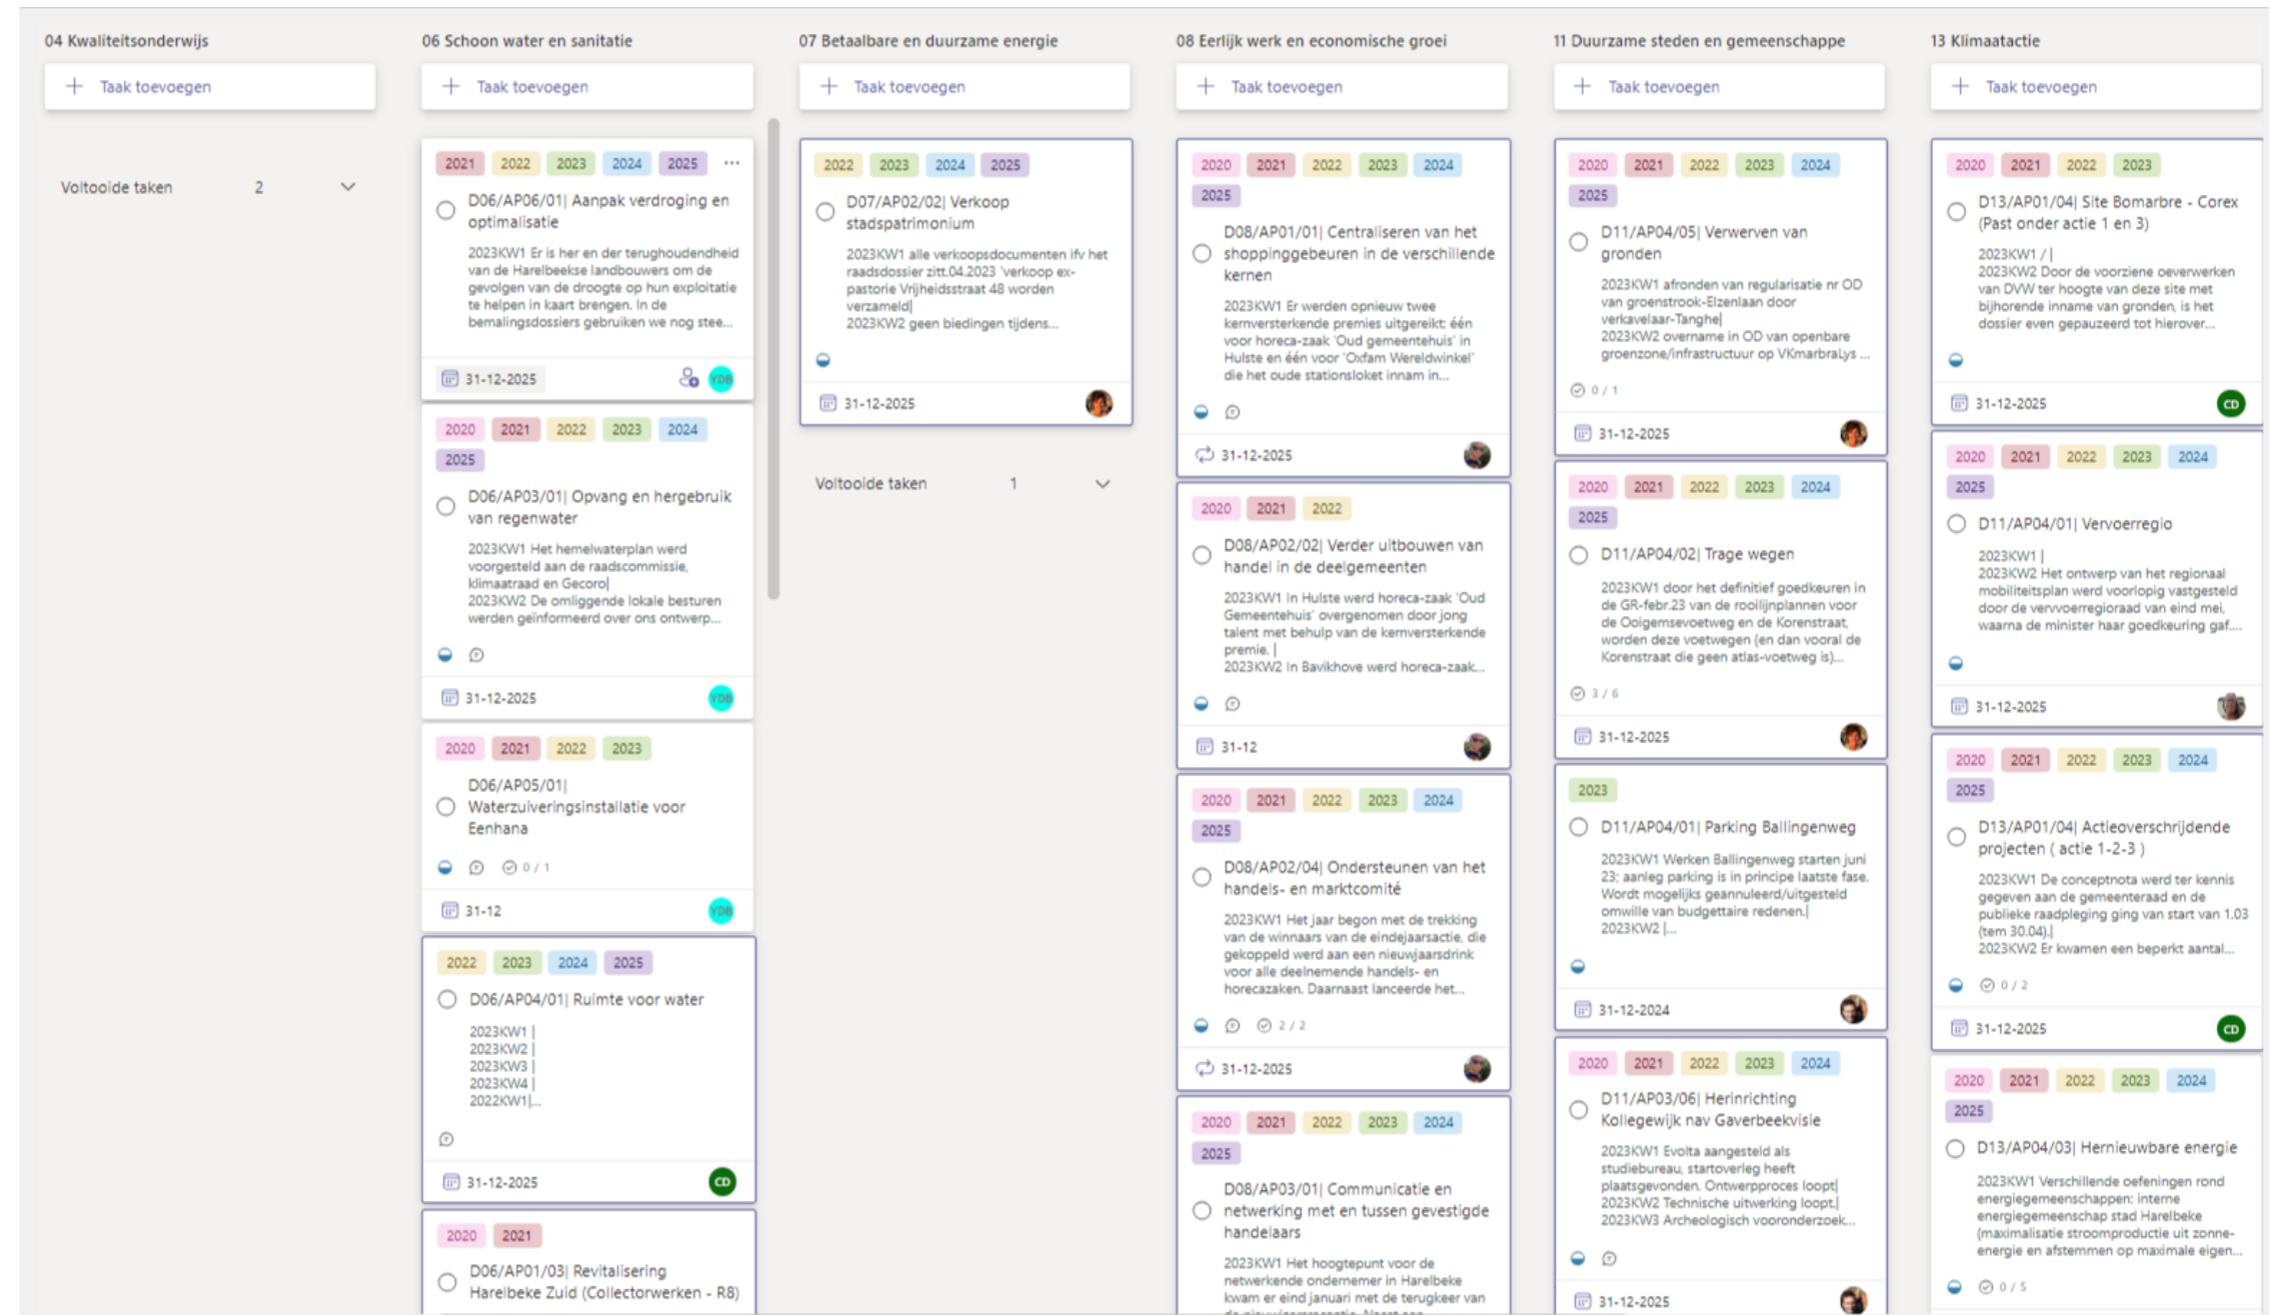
04 Kwaliteitsonderwijs

+ Taak toevoegen

Voltooide taken 2

06 Schoon water en sanitatie

+ Taak toevoegen

2021 2022 2023 2024 2025 ···

D06/AP06/01| Aanpak verdroging en optimalisatie

2023KW1 Er is her en der terughoudendheid van de Harelbeekse landbouwers om de gevolgen van de droogte op hun exploitatie te helpen in kaart brengen. In de bemalingsdossiers gebruiken we nog stee...

31-12-2025 YDB

2020 2021 2022 2023 2024 2025

D06/AP03/01| Opvang en hergebruik van regenwater

2023KW1 Het hemelwaterplan werd voorgesteld aan de raadscommissie, klimaatraad en Gecoro|
2023KW2 De omliggende lokale besturen werden geïnformeerd over ons ontwerp...

31-12-2025 YDB

2020 2021 2022 2023

D06/AP05/01| Waterzuiveringsinstallatie voor Eenhana

0 / 1

31-12 YDB

2022 2023 2024 2025

D06/AP04/01| Ruimte voor water

2023KW1 |
2023KW2 |
2023KW3 |
2023KW4 |
2022KW1|...

31-12-2025 CD

2020 2021

D06/AP01/03| Revitalisering Harelbeke Zuid (Collectorwerken - R8)

07 Betaalbare en duurzame energie

+ Taak toevoegen

2022 2023 2024 2025

D07/AP02/02| Verkoop stadspatrimonium

2023KW1 alle verkoopsdocumenten ifv het raadsdossier zitt.04.2023 'verkoop ex-pastorie Vrijheidsstraat 48 worden verzameld|
2023KW2 geen biedingen tijdens...

31-12-2025

Voltooide taken 1

08 Eerlijk werk en economische groei

+ Taak toevoegen

2020 2021 2022 2023 2024 2025

D08/AP01/01| Centraliseren van het shoppinggebeuren in de verschillende kernen

2023KW1 Er werden opnieuw twee kernversterkende premies uitgereikt: één voor horeca-zaak 'Oud gemeentehuis' in Hulste en één voor 'Oxfam Wereldwinkel' die het oude stationsloket innam in...

31-12-2025

2020 2021 2022

D08/AP02/02| Verder uitbouwen van handel in de deelgemeenten

2023KW1 In Hulste werd horeca-zaak 'Oud Gemeentehuis' overgenomen door jong talent met behulp van de kernversterkende premie. |
2023KW2 In Bavikhove werd horeca-zaak...

31-12

2020 2021 2022 2023 2024 2025

D08/AP02/04| Ondersteunen van het handels- en marktcomité

2023KW1 Het jaar begon met de trekking van de winnaars van de eindejaarsactie, die gekoppeld werd aan een nieuwjaarsdrink voor alle deelnemende handels- en horecazaken. Daarnaast lanceerde het...

2 / 2

31-12-2025

2020 2021 2022 2023 2024 2025

D08/AP03/01| Communicatie en netwerking met en tussen gevestigde handelaars

2023KW1 Het hoogtepunt voor de netwerkende ondernemer in Harelbeke kwam er eind januari met de terugkeer van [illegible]

11 Duurzame steden en gemeenschappe

+ Taak toevoegen

2020 2021 2022 2023 2024 2025

D11/AP04/05| Verwerven van gronden

2023KW1 afronden van regularisatie nr OD van groenstrook-Elzenlaan door verkavelaar-Tanghe|
2023KW2 overname in OD van openbare groenzone/infrastructuur op VKmarbraLys ...

0 / 1

31-12-2025

2020 2021 2022 2023 2024 2025

D11/AP04/02| Trage wegen

2023KW1 door het definitief goedkeuren in de GR-febr.23 van de rooilijnplannen voor de Ooigemsevoetweg en de Korenstraat, worden deze voetwegen (en dan vooral de Korenstraat die geen atlas-voetweg is)...

3 / 6

31-12-2025

2023

D11/AP04/01| Parking Ballingenweg

2023KW1 Werken Ballingenweg starten juni 23; aanleg parking is in principe laatste fase. Wordt mogelijks geannuleerd/uitgesteld omwille van budgettaire redenen.|
2023KW2 |...

31-12-2024

2020 2021 2022 2023 2024

D11/AP03/06| Herinrichting Kollegewijk nav Gaverbeekvisie

2023KW1 Evolta aangesteld als studiebureau, startoverleg heeft plaatsgevonden. Ontwerpproces loopt|
2023KW2 Technische uitwerking loopt.|
2023KW3 Archeologisch vooronderzoek...

31-12-2025

13 Klimaatactie

+ Taak toevoegen

2020 2021 2022 2023

D13/AP01/04| Site Bomarbre - Corex (Past onder actie 1 en 3)

2023KW1 / |
2023KW2 Door de voorziene oeverwerken van DVW ter hoogte van deze site met bijhorende inname van gronden, is het dossier even gepauzeerd tot hierover...

31-12-2025 CD

2020 2021 2022 2023 2024 2025

D11/AP04/01| Vervoerregio

2023KW1 |
2023KW2 Het ontwerp van het regionaal mobiliteitsplan werd voorlopig vastgesteld door de vervoerregioraad van eind mei, waarna de minister haar goedkeuring gaf...

31-12-2025

2020 2021 2022 2023 2024 2025

D13/AP01/04| Actieoverschrijdende projecten ( actie 1-2-3 )

2023KW1 De conceptnota werd ter kennis gegeven aan de gemeenteraad en de publieke raadpleging ging van start van 1.03 (tem 30.04).|
2023KW2 Er kwamen een beperkt aantal...

0 / 2

31-12-2025 CD

2020 2021 2022 2023 2024 2025

D13/AP04/03| Hernieuwbare energie

2023KW1 Verschillende oefeningen rond energiegemeenschappen: interne energiegemeenschap stad Harelbeke (maximalisatie stroomproductie uit zonne-energie en afstemmen op maximale eigen...

0 / 5